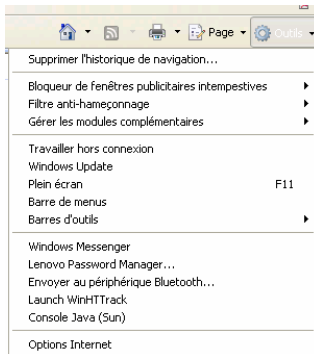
Page ▾ Outils ▾

Supprimer l'historique de navigation...

Bloqueur de fenêtres publicitaires intempestives
Filtre anti-hameçonnage
Gérer les modules complémentaires

Travailler hors connexion
Windows Update
Plein écran F11
Barre de menus
Barres d'outils

Windows Messenger
Lenovo Password Manager...
Envoyer au périphérique Bluetooth...
Launch WinHTTrack
Console Java (Sun)

Options Internet